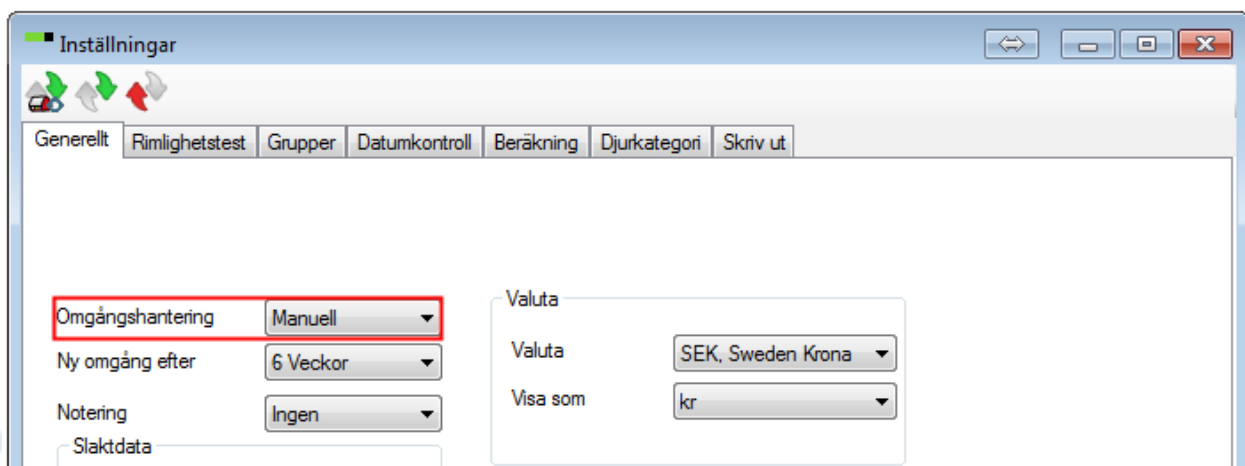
Inställningar

Generellt | Rimlighetstest | Grupper | Datumkontroll | Beräkning | Djurkategori | Skriv ut

Omgångshantering Manuell
Ny omgång efter 6 Veckor
Notering Ingen
Slaktdata

Valuta
Valuta SEK, Sweden Krona
Visa som kr